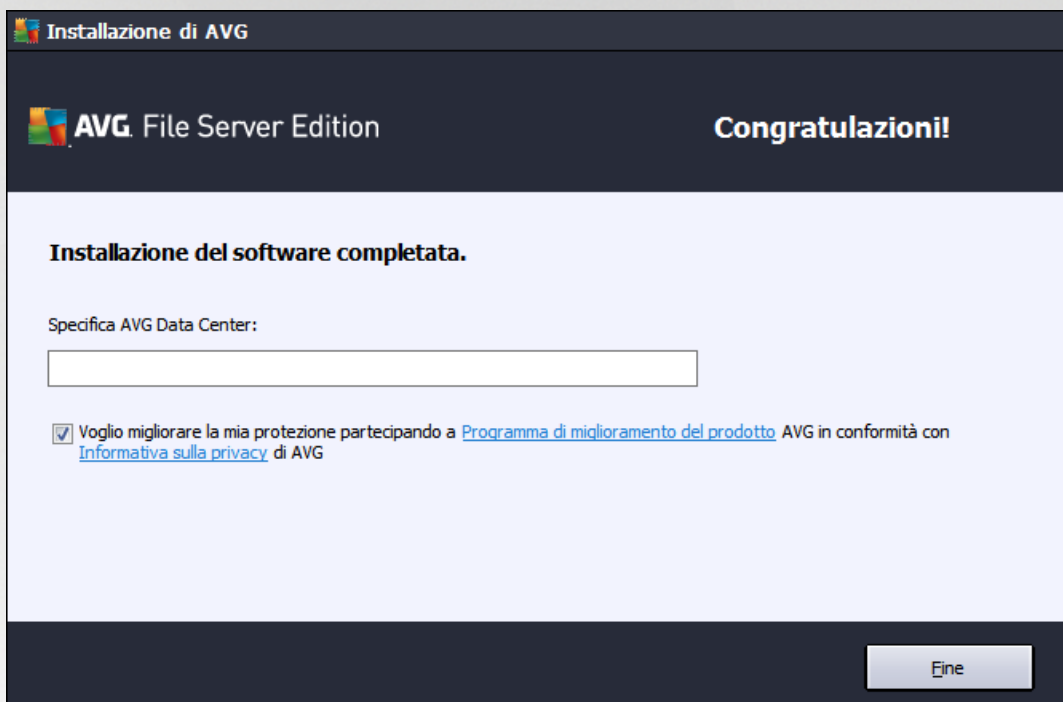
Installazione di AVG

AVG. File Server Edition

Congratulazioni!

Installazione del software completata.

Specifica AVG Data Center:

Voglio migliorare la mia protezione partecipando a Programma di miglioramento del prodotto AVG in conformità con Informativa sulla privacy di AVG

Fine